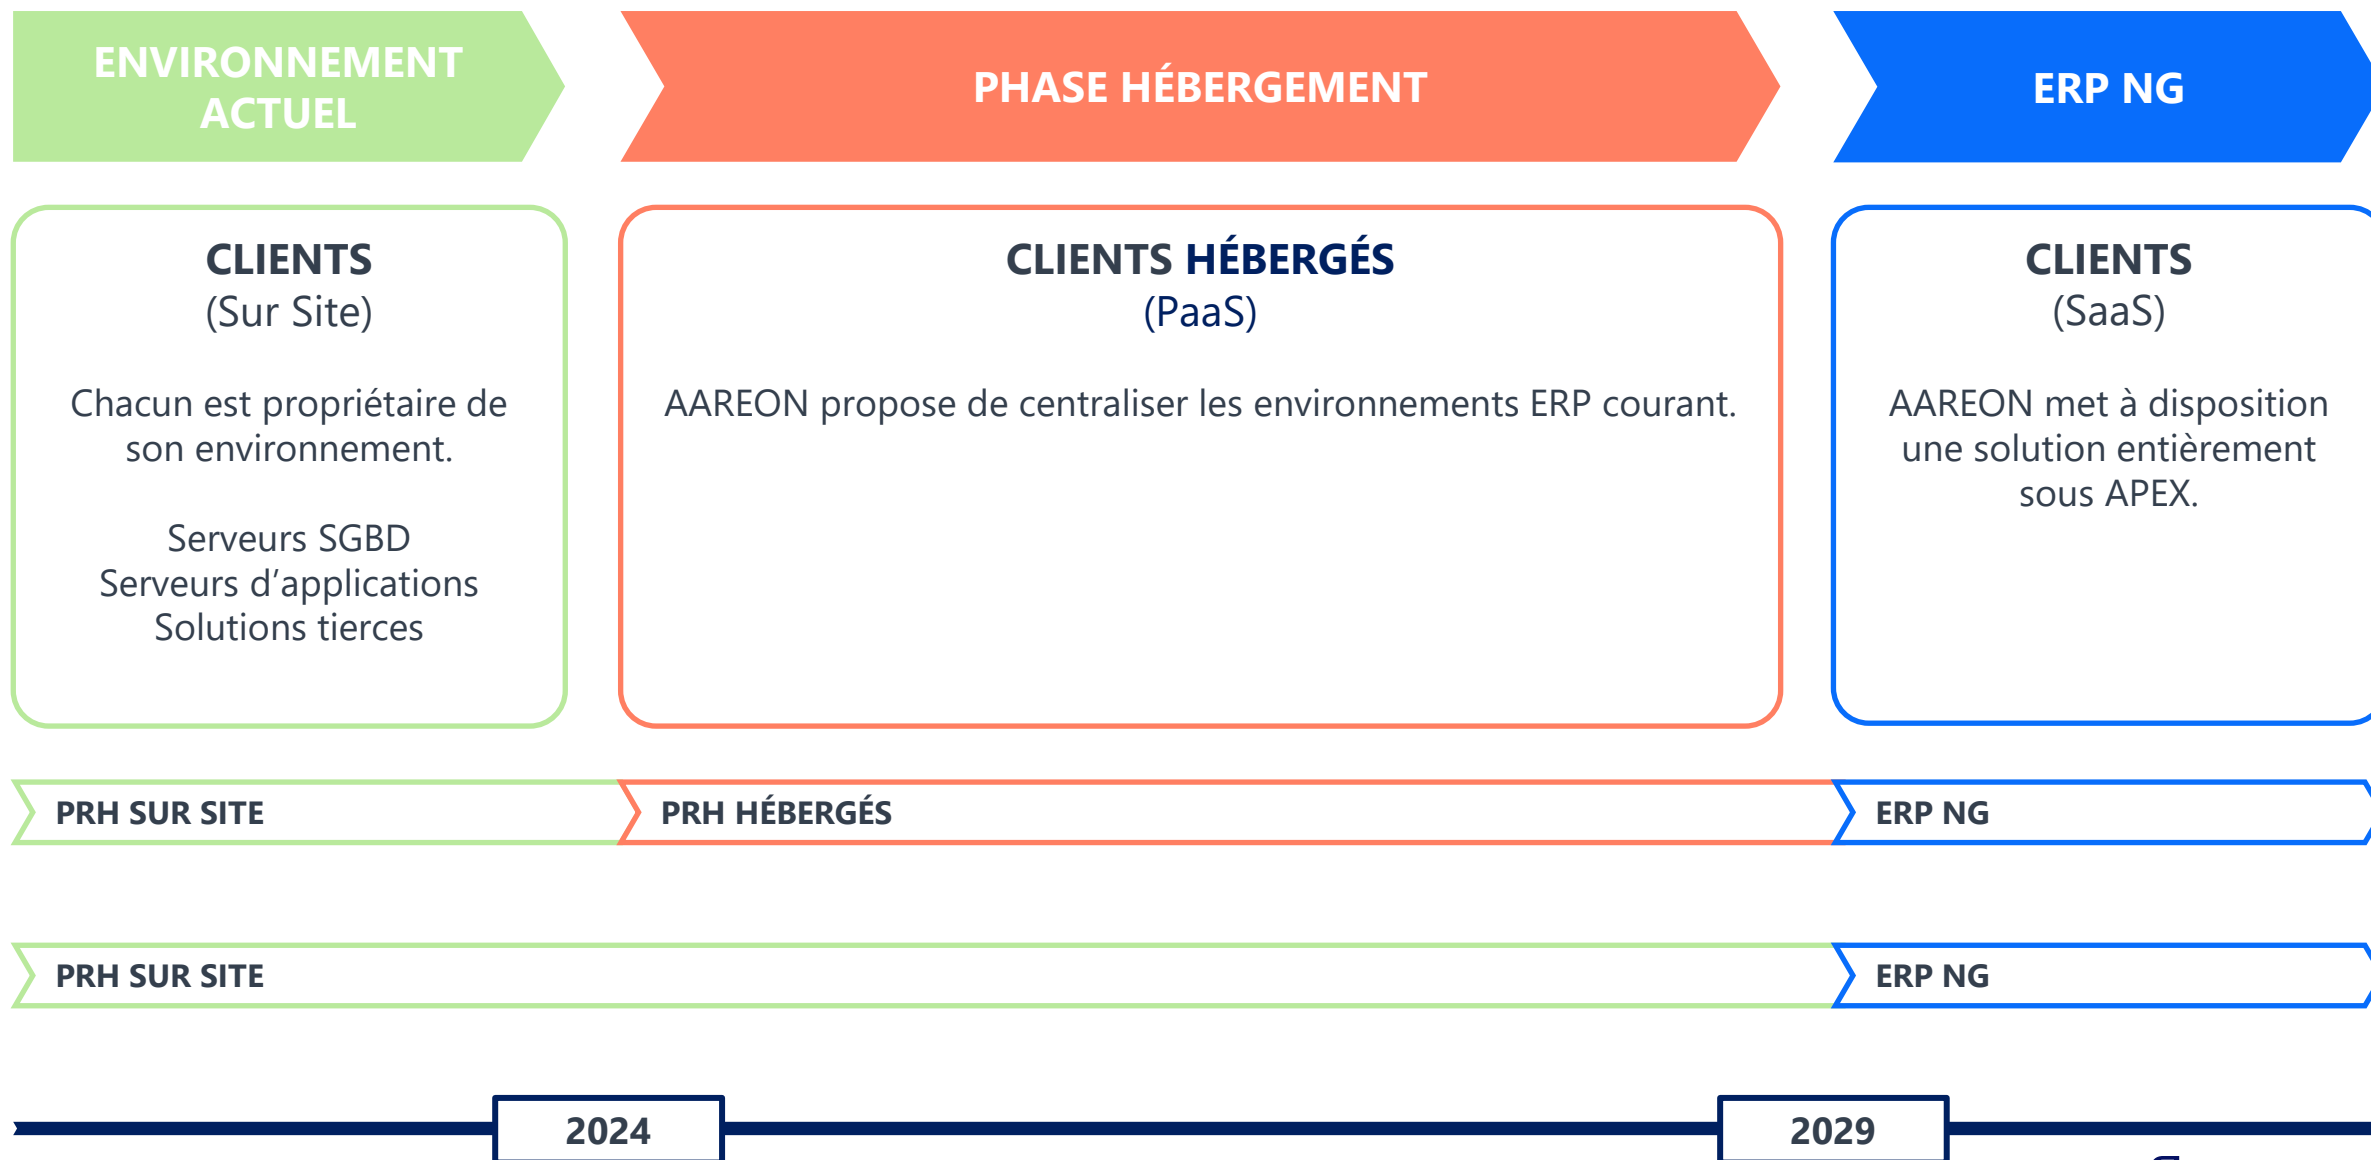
ENVIRONNEMENT ACTUEL

PHASE HÉBERGEMENT

ERP NG

CLIENTS
(Sur Site)

Chacun est propriétaire de son environnement.

Serveurs SGBD
Serveurs d'applications
Solutions tierces

CLIENTS HÉBERGÉS
(PaaS)

AAREON propose de centraliser les environnements ERP courant.

CLIENTS
(SaaS)

AAREON met à disposition une solution entièrement sous APEX.

PRH SUR SITE

PRH HÉBERGÉS

ERP NG

PRH SUR SITE

ERP NG

2024

2029